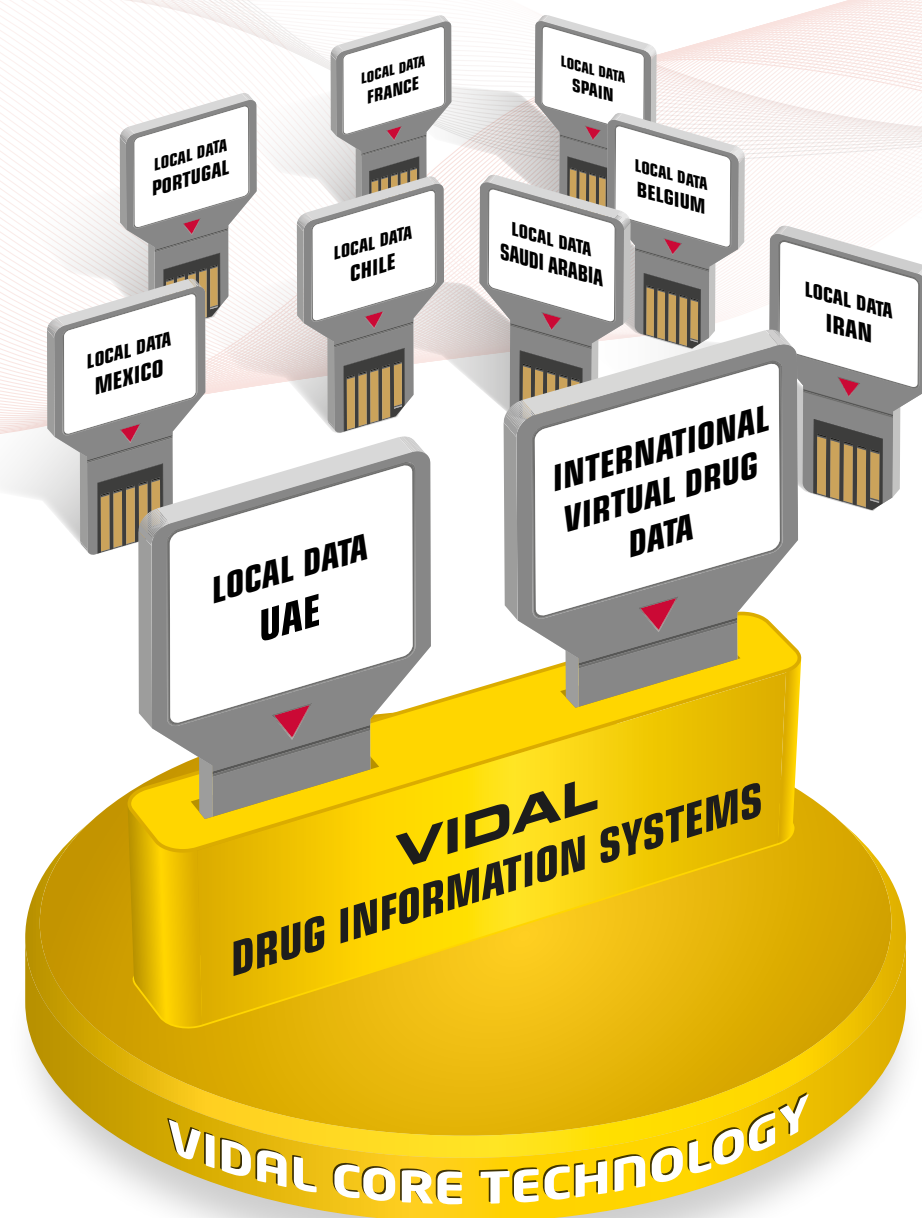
LOCAL DATA
FRANCE

LOCAL DATA
SPAIN

LOCAL DATA
PORTUGAL

LOCAL DATA
BELGIUM

LOCAL DATA
CHILE

LOCAL DATA
SAUDI ARABIA

LOCAL DATA
IRAN

LOCAL DATA
MEXICO

INTERNATIONAL
VIRTUAL DRUG
DATA

LOCAL DATA
UAE

VIDAL
DRUG INFORMATION SYSTEMS

VIDAL CORE TECHNOLOGY